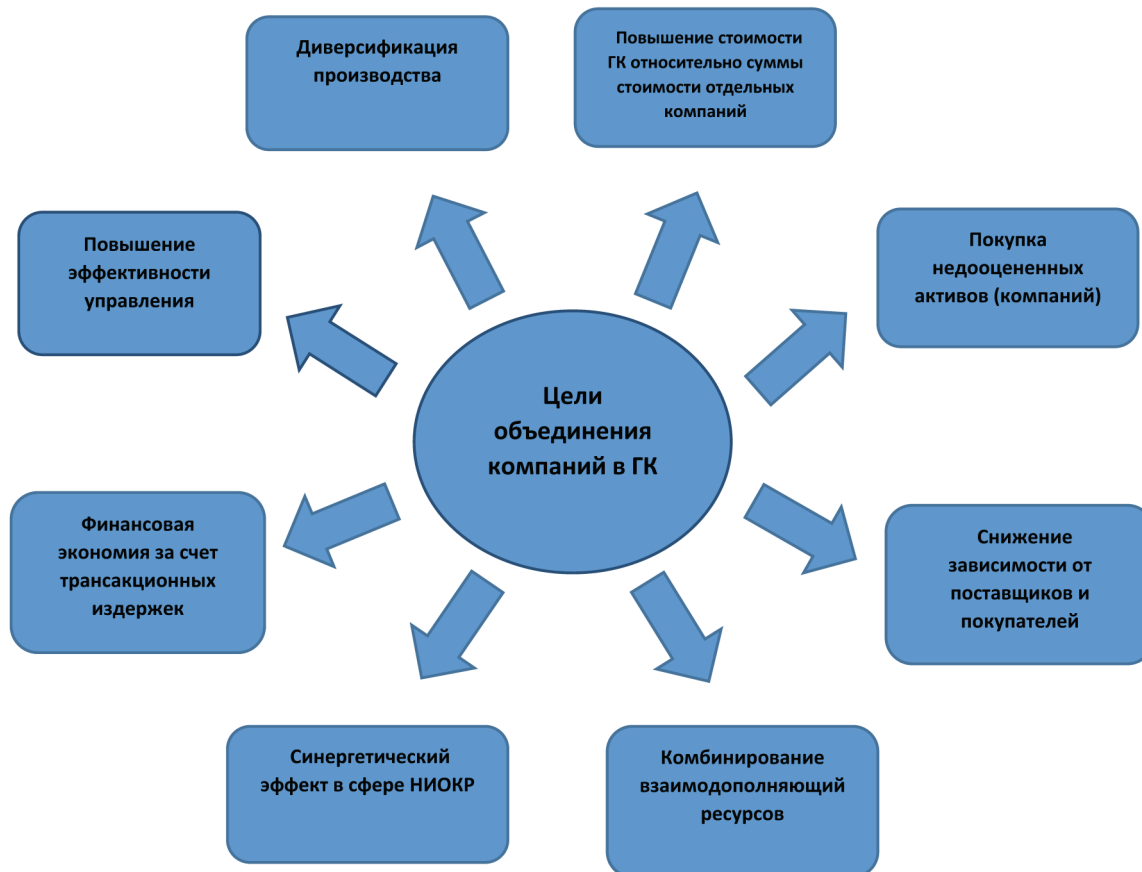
Цели объединения компаний в ГК

Диверсификация производства

Повышение стоимости ГК относительно суммы стоимости отдельных компаний

Повышение эффективности управления

Покупка недооцененных активов (компаний)

Финансовая экономия за счет трансакционных издержек

Снижение зависимости от поставщиков и покупателей

Синергетический эффект в сфере НИОКР

Комбинирование взаимодополняющий ресурсов